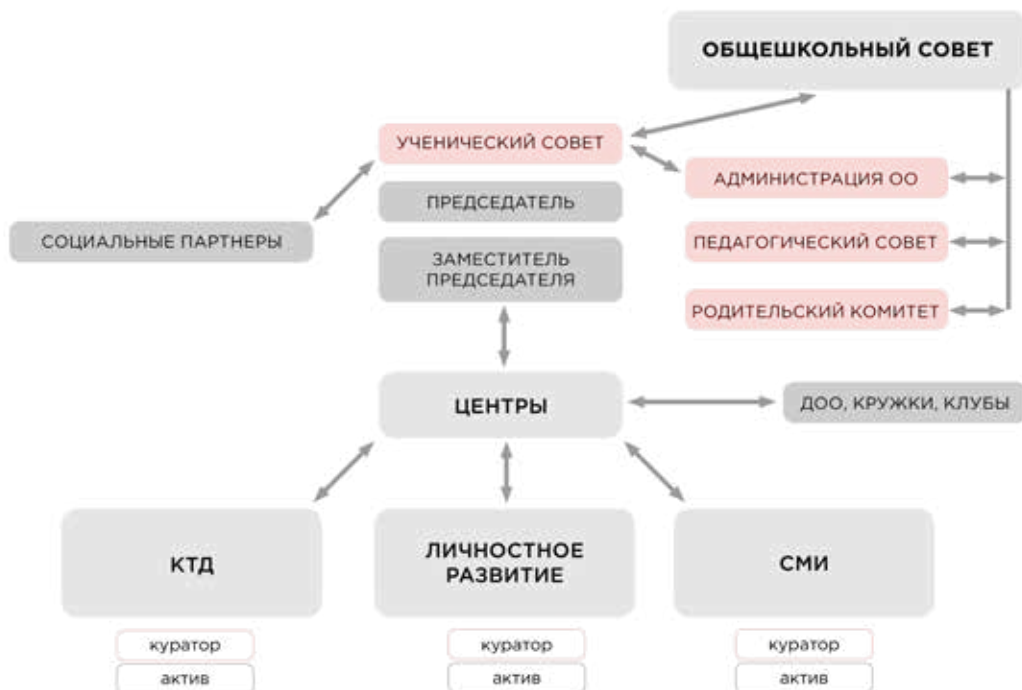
ОБЩЕШКОЛЬНЫЙ СОВЕТ

УЧЕНИЧЕСКИЙ СОВЕТ

ПРЕДСЕДАТЕЛЬ

ЗАМЕСТИТЕЛЬ ПРЕДСЕДАТЕЛЯ

СОЦИАЛЬНЫЕ ПАРТНЕРЫ

АДМИНИСТРАЦИЯ ОО

ПЕДАГОГИЧЕСКИЙ СОВЕТ

РОДИТЕЛЬСКИЙ КОМИТЕТ

ЦЕНТРЫ

ДОО, КРУЖКИ, КЛУБЫ

КТД

куратор

актив

ЛИЧНОСТНОЕ РАЗВИТИЕ

куратор

актив

СМИ

куратор

актив